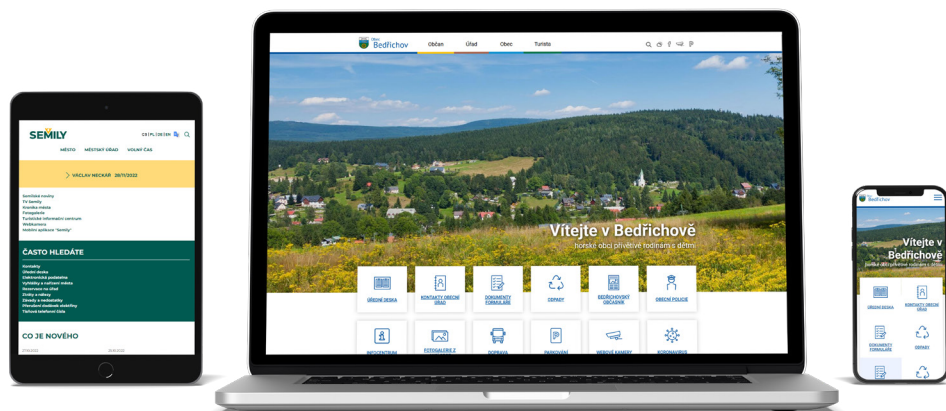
SEMILY

CS | PL | EN | DE

MĚSTO MĚSTSKÝ ÚŘAD VOLNÝ ČAS

VÁCLAV NECKÁŘ 29/11/2022

Semilské noviny
TV Semily
Kronika města
Fotogalerie
Turistické informační centrum
Webkamera
Nadační společnost "Semily"

ČASTO HLEDÁTE

Kontakty
Úřední deska
Elektronická podatelna
Vyhlášky a nařízení města
Rezervace na úřad
Zvěty a nálezy
Závady a nedostatky
Přerušení dodávek elektřiny
Tísňová telefonní čísla

CO JE NOVÉHO

Obec Bedřichov

Občan Úřad Obec Turista

Vítejte v Bedřichově

horské obci přívětivé rodinám s dětmi

ÚŘEDNÍ DESKA

KONTAKTY OBECNÍ ÚŘAD

DOKUMENTY FORMULÁŘE

ODPADY

BEDŘICHOVSKÝ OBČASNÍK

OBECNÍ POLICIE

INFOCENTRUM

FOTOGALERIE Z

DOPRAVA

PARKOVÁNÍ

WEBOVÉ KAMERY

KORONAVIRUS

Bedřichov

Vítejte v Bedřichově

ÚŘEDNÍ DESKA

KONTAKTY OBECNÍ ÚŘAD

DOKUMENTY FORMULÁŘE

ODPADY